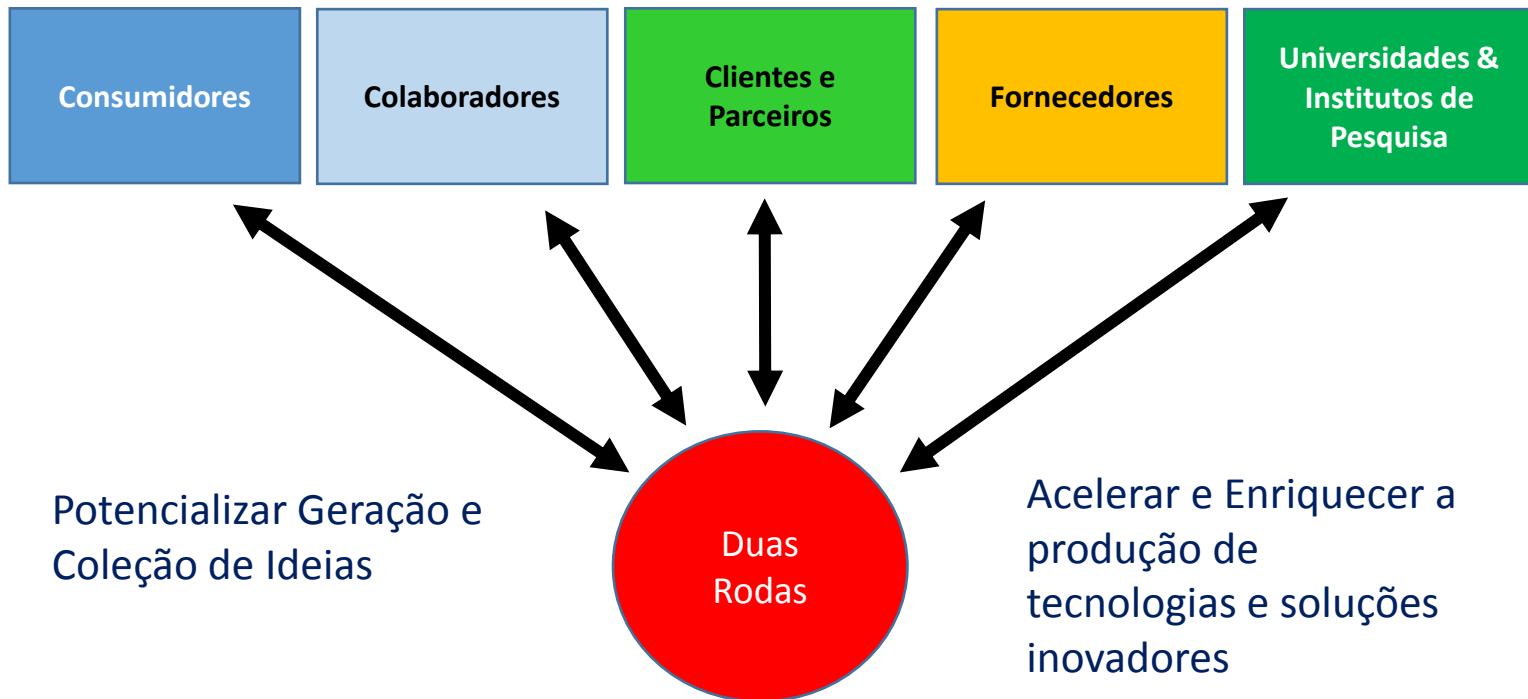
Consumidores

Colaboradores

Clientes e Parceiros

Fornecedores

Universidades & Institutos de Pesquisa

Potencializar Geração e Coleção de Ideias

Duas Rodas

Acelerar e Enriquecer a produção de tecnologias e soluções inovadores